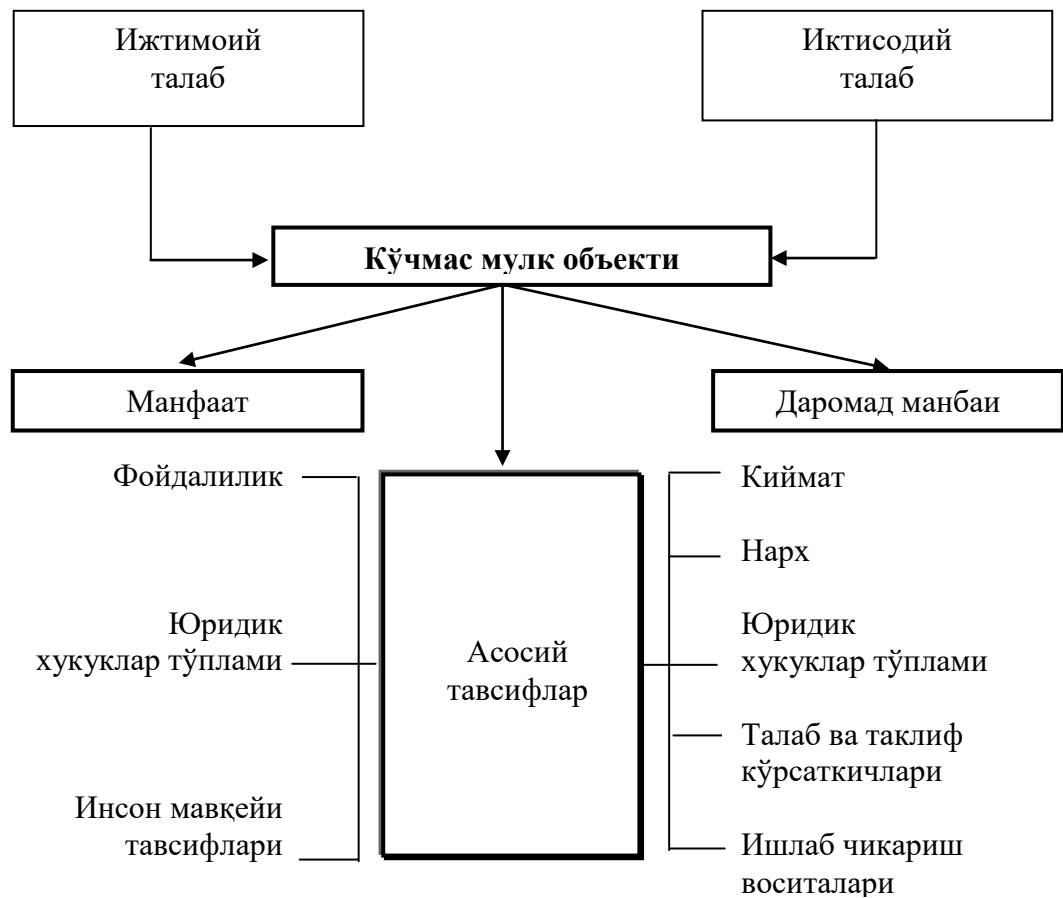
Ижтимоий талаб

Иктисодий талаб

Кўчмас мулк объекти

Манфаат

Даромад манбаи

Фойдалилик

Юридик хукуклар тўплами

Инсон мавқейи тавсифлари

Асосий тавсифлар

Киймат

Нарх

Юридик хукуклар тўплами

Талаб ва таклиф кўрсаткичлари

Ишлаб чикариш воситалари